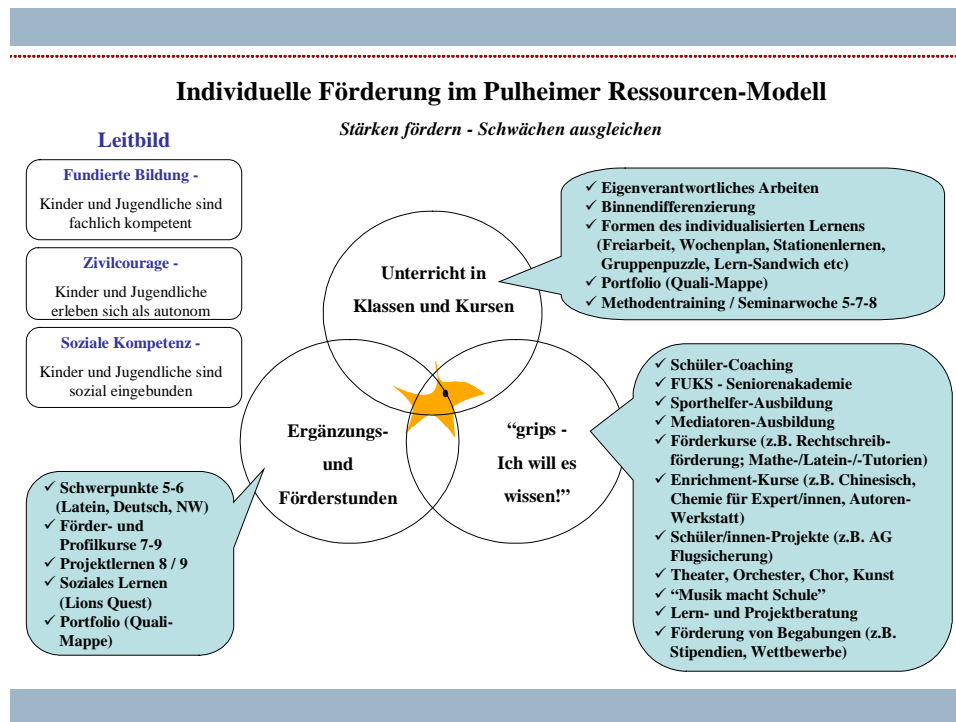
Individuelle Förderung im Pulheimer Ressourcen-Modell

Stärken fördern - Schwächen ausgleichen

Leitbild

Fundierte Bildung -

Kinder und Jugendliche sind fachlich kompetent

Zivilcourage -

Kinder und Jugendliche erleben sich als autonom

Soziale Kompetenz -

Kinder und Jugendliche sind sozial eingebunden

- ✓ Eigenverantwortliches Arbeiten
- ✓ Binnendifferenzierung
- ✓ Formen des individualisierten Lernens (Freiarbeit, Wochenplan, Stationenlernen, Gruppenpuzzle, Lern-Sandwich etc)
- ✓ Portfolio (Quali-Mappe)
- ✓ Methodentraining / Seminarwoche 5-7-8

Unterricht in Klassen und Kursen

Ergänzungs- und Förderstunden

"grips - Ich will es wissen!"

- ✓ Schüler-Coaching
- ✓ FUKS - Seniorenakademie
- ✓ Sporthelfer-Ausbildung
- ✓ Mediatoren-Ausbildung
- ✓ Förderkurse (z.B. Rechtschreibförderung; Mathe-/Latein-/-Tutorien)
- ✓ Enrichment-Kurse (z.B. Chinesisch, Chemie für Expert/innen, Autoren-Werkstatt)
- ✓ Schüler/innen-Projekte (z.B. AG Flugsicherung)
- ✓ Theater, Orchester, Chor, Kunst
- ✓ "Musik macht Schule"
- ✓ Lern- und Projektberatung
- ✓ Förderung von Begabungen (z.B. Stipendien, Wettbewerbe)

- ✓ Schwerpunkte 5-6 (Latein, Deutsch, NW)
- ✓ Förder- und Profilkurse 7-9
- ✓ Projektlernen 8 / 9
- ✓ Soziales Lernen (Lions Quest)
- ✓ Portfolio (Quali-Mappe)